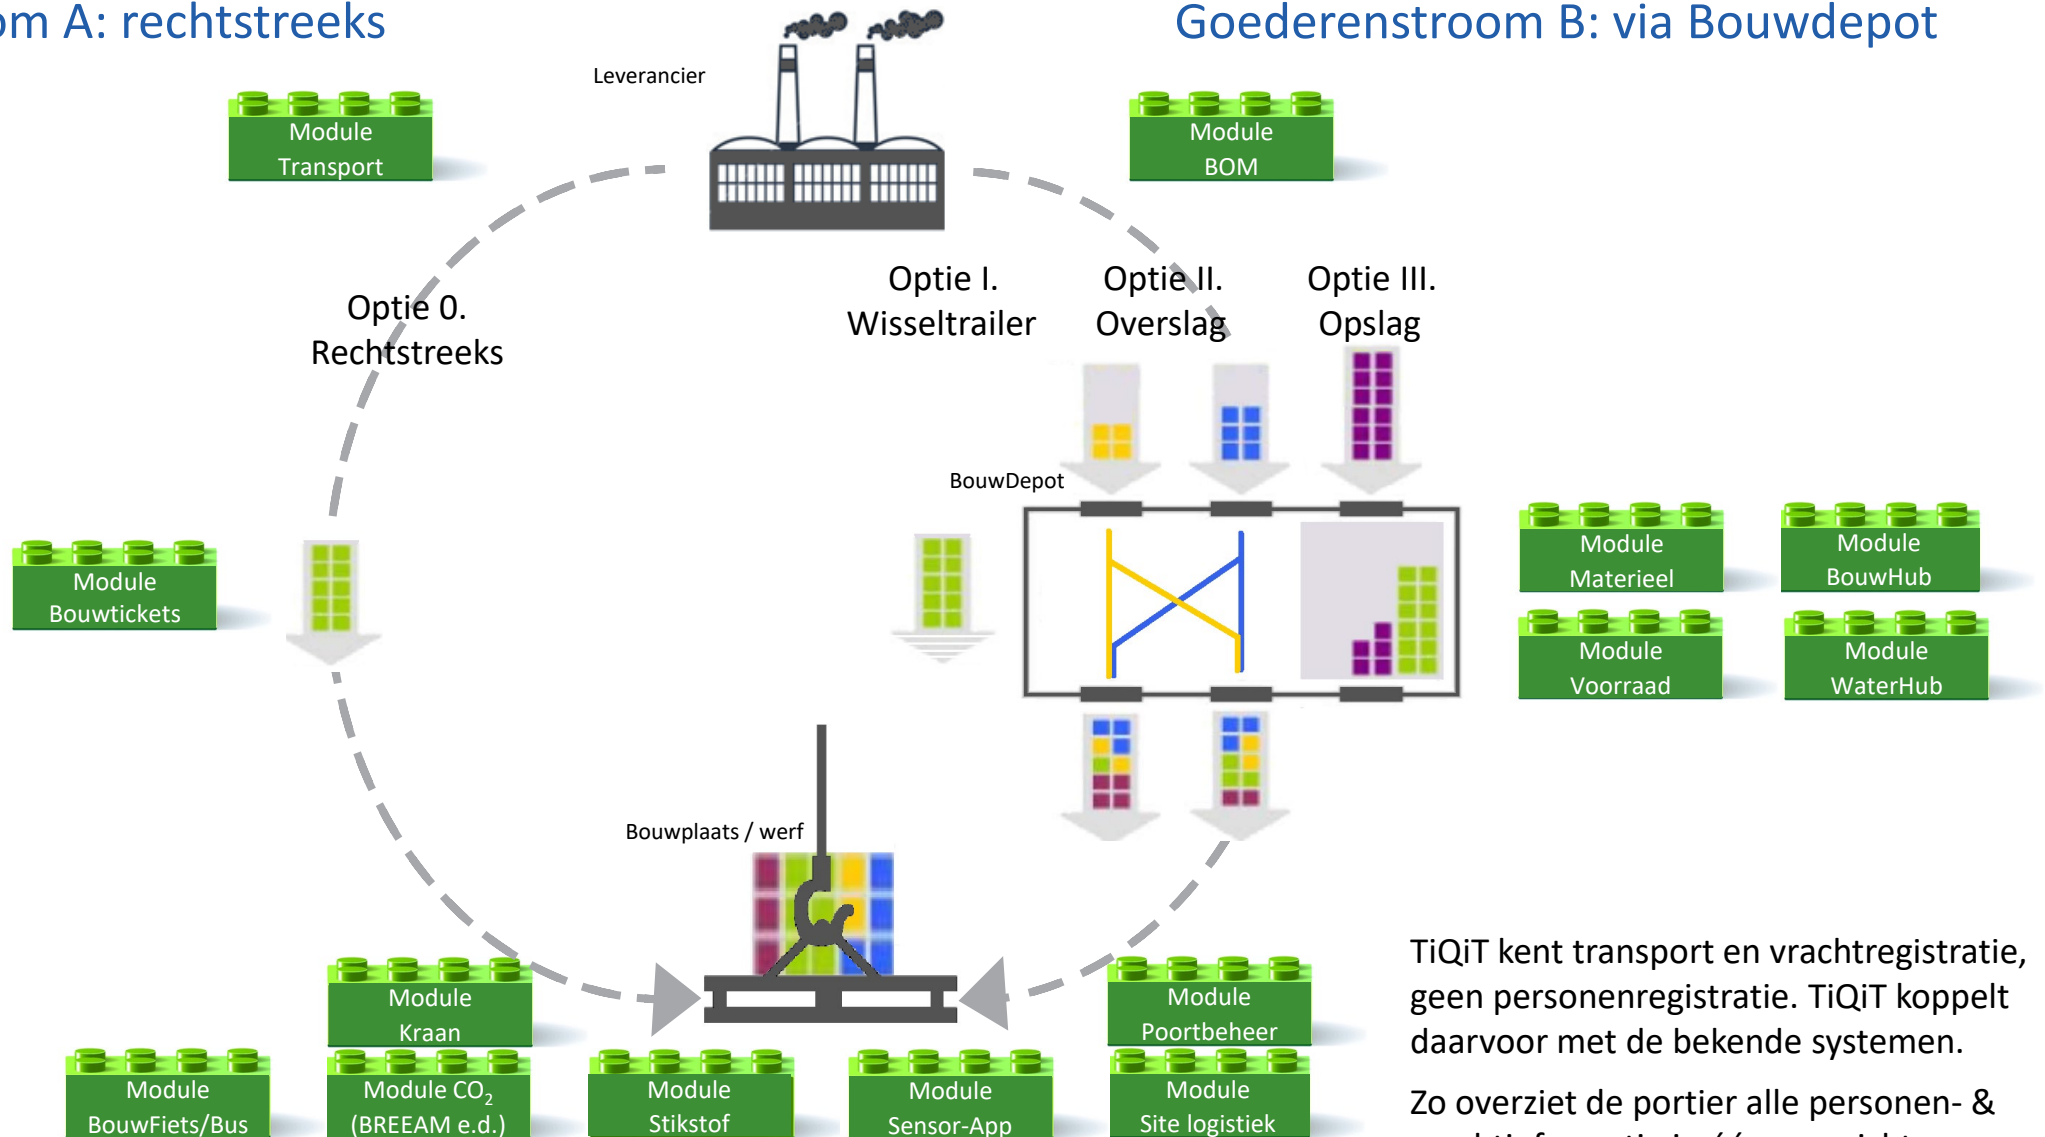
om A: rechtstreeks

Goederenstroom B: via Bouwdepot

Leverancier

Module Transport

Module BOM

Optie 0. Rechtstreeks

Optie I. Wisseltrailer

Optie II. Overslag

Optie III. Opslag

BouwDepot

Module Bouwtickets

Module Materieel

Module BouwHub

Module Voorraad

Module WaterHub

Bouwplaats / werf

Module Kraan

Module Poortbeheer

Module BouwFiets/Bus

Module $CO_2$ (BREEAM e.d.)

Module Stikstof

Module Sensor-App

Module Site logistiek

TiQiT kent transport en vrachtregistratie, geen personenregistratie. TiQiT koppelt daarvoor met de bekende systemen.

Zo overziet de portier alle personen- &
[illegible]